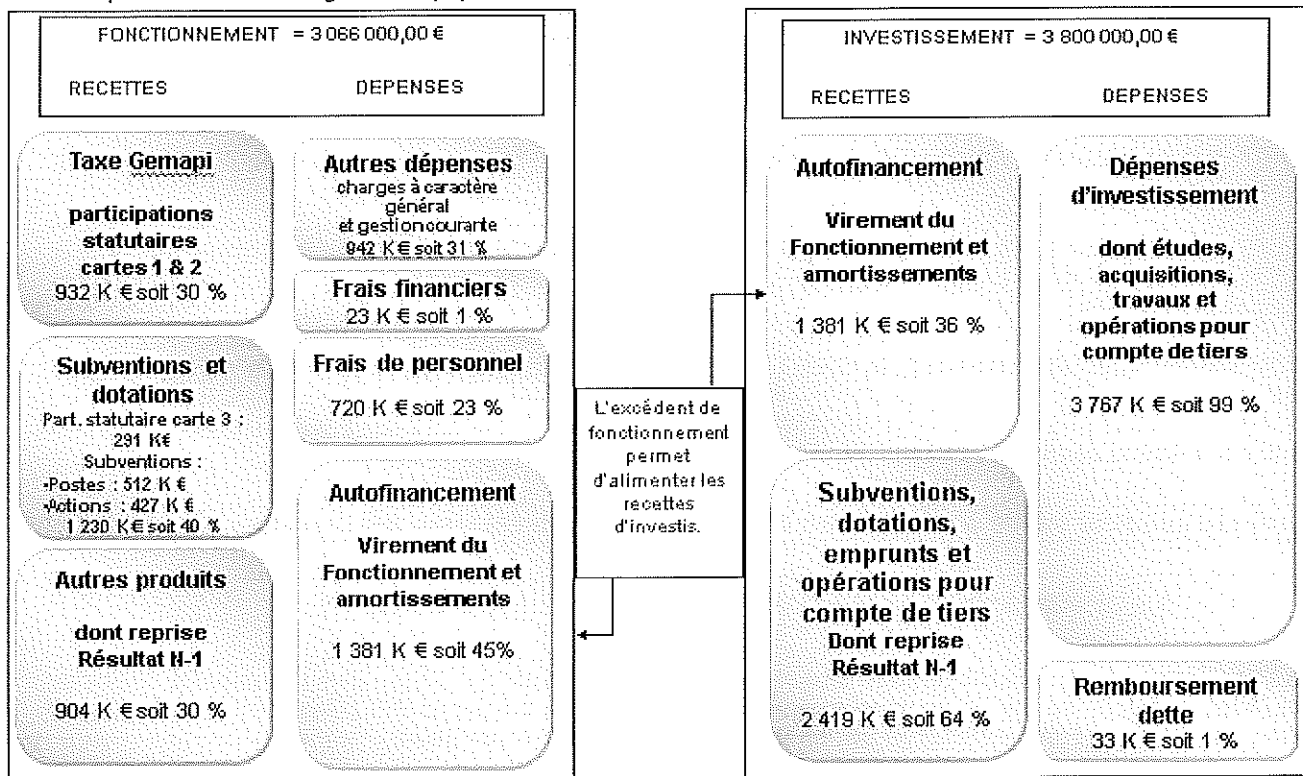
FONCTIONNEMENT = 3 066 000,00 €

RECETTES DEPENSES

Taxe Gemapi

participations statutaires cartes 1 & 2
932 K € soit 30 %

Autres dépenses
charges à caractère général et gestion courante
942 K € soit 31 %

Frais financiers
23 K € soit 1 %

Frais de personnel
720 K € soit 23 %

Subventions et dotations
Part. statutaire carte 3 : 291 K€
Subventions :
-Postes : 512 K €
-Actions : 427 K €
1 230 K € soit 40 %

Autres produits

dont reprise Résultat N-1

904 K € soit 30 %

Autofinancement

Virement du Fonctionnement et amortissements

1 381 K € soit 45%

L'excédent de fonctionnement permet d'alimenter les recettes d'investis.

INVESTISSEMENT = 3 800 000,00 €

RECETTES DEPENSES

Autofinancement

Virement du Fonctionnement et amortissements

1 381 K € soit 36 %

Subventions, dotations, emprunts et opérations pour compte de tiers
Dont reprise Résultat N-1

2 419 K € soit 64 %

Dépenses d'investissement

dont études, acquisitions, travaux et opérations pour compte de tiers

3 767 K € soit 99 %

Remboursement dette
33 K € soit 1 %